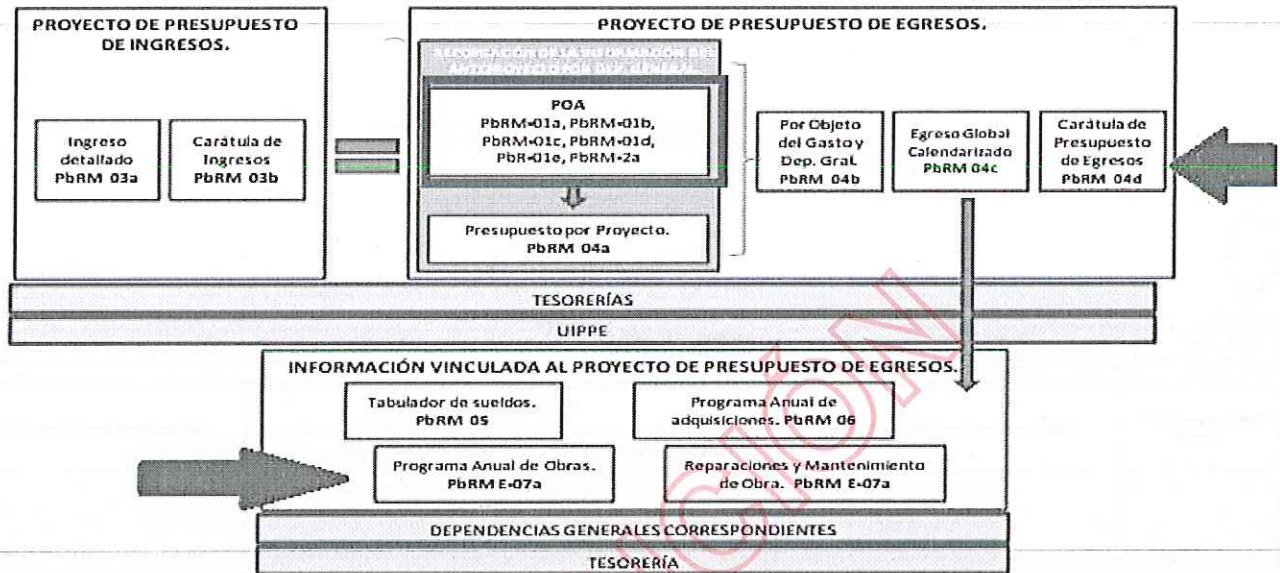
PROYECTO DE PRESUPUESTO DE INGRESOS.

Ingreso detallado PbRM 03a

Carátula de Ingresos PbRM 03b

PROYECTO DE PRESUPUESTO DE EGRESOS.

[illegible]

POA
PbRM-01a, PbRM-01b, PbRM-01c, PbRM-01d, PbR-01e, PbRM-2a

Presupuesto por Proyecto. PbRM 04a

Por Objeto del Gasto y Dep. Gral. PbRM 04b

Egreso Global Calendarizado PbRM 04c

Carátula de Presupuesto de Egresos PbRM 04d

TESORERÍAS

UIPPE

INFORMACIÓN VINCULADA AL PROYECTO DE PRESUPUESTO DE EGRESOS.

Tabulador de sueldos. PbRM 05

Programa Anual de adquisiciones. PbRM 06

Programa Anual de Obras. PbRM E-07a

Reparaciones y Mantenimiento de Obra. PbRM E-07a

DEPENDENCIAS GENERALES CORRESPONDIENTES

TESORERÍA